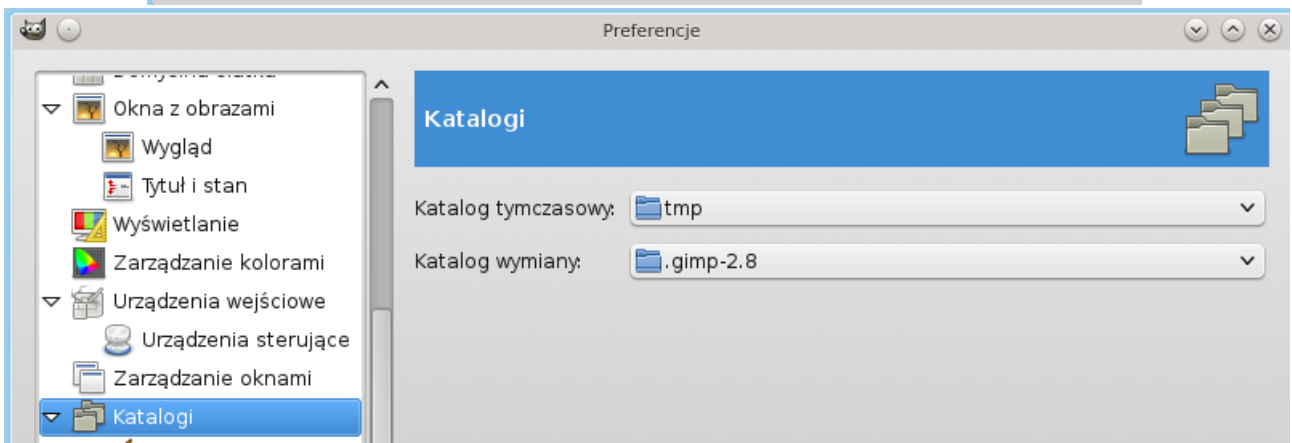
Preferencje

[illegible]

Okna z obrazami

Wygląd

Tytuł i stan

Wyświetlanie

Zarządzanie kolorami

Urządzenia wejściowe

Urządzenia sterujące

Zarządzanie oknami

Katalogi

Katalogi

Katalog tymczasowy: tmp

Katalog wymiany: .gimp-2.8